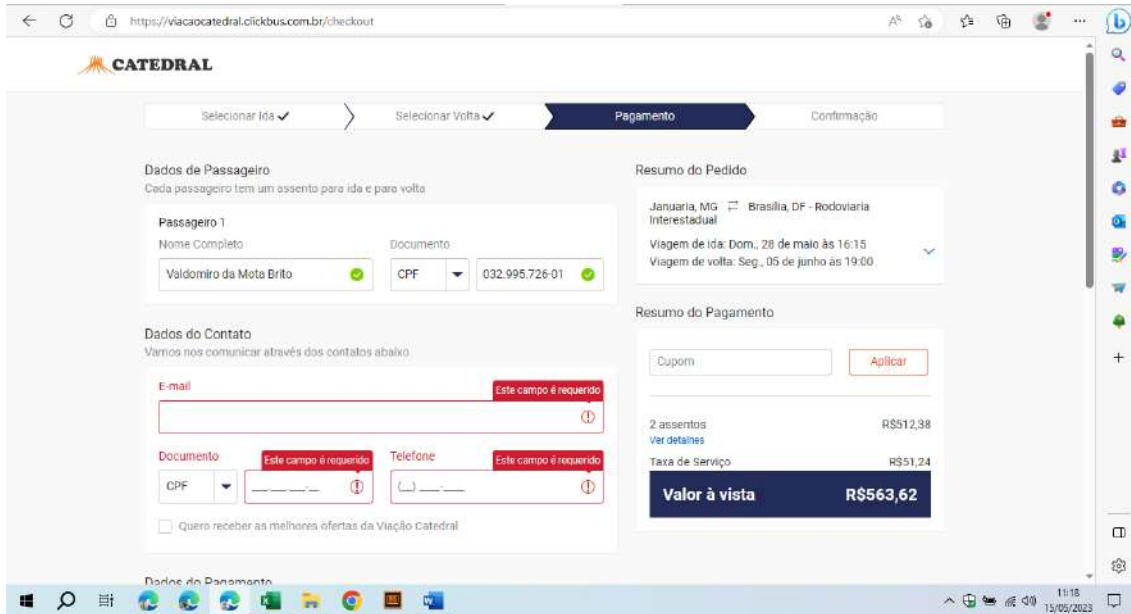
https://viacaocatedral.clickbus.com.br/checkout

CATEDRAL

Selecionar Ida ✓ | Selecionar Volta ✓ | Pagamento | Confirmação

Dados de Passageiro
Cada passageiro tem um assento para ida e para volta

Passageiro 1
Nome Completo
Valdomiro da Mota Brito
Documento
CPF
032.995.726-01

Dados do Contato
Vamos nos comunicar através dos contatos abaixo

E-mail
Este campo é requerido

Documento
CPF
Este campo é requerido
Telefone
Este campo é requerido

Quero receber as melhores ofertas da Viação Catedral

Dados do Pagamento

Resumo do Pedido

Januaria, MG ⇄ Brasilia, DF - Rodoviaria Interestadual
Viagem de ida: Dom., 28 de maio às 16:15
Viagem de volta: Seg., 05 de junho às 19:00

Resumo do Pagamento

Cupom
Aplicar

2 assentos R$512,38
Ver detalhes
Taxa de Serviço R$51,24
Valor à vista R$563,62

11:18
15/05/2023